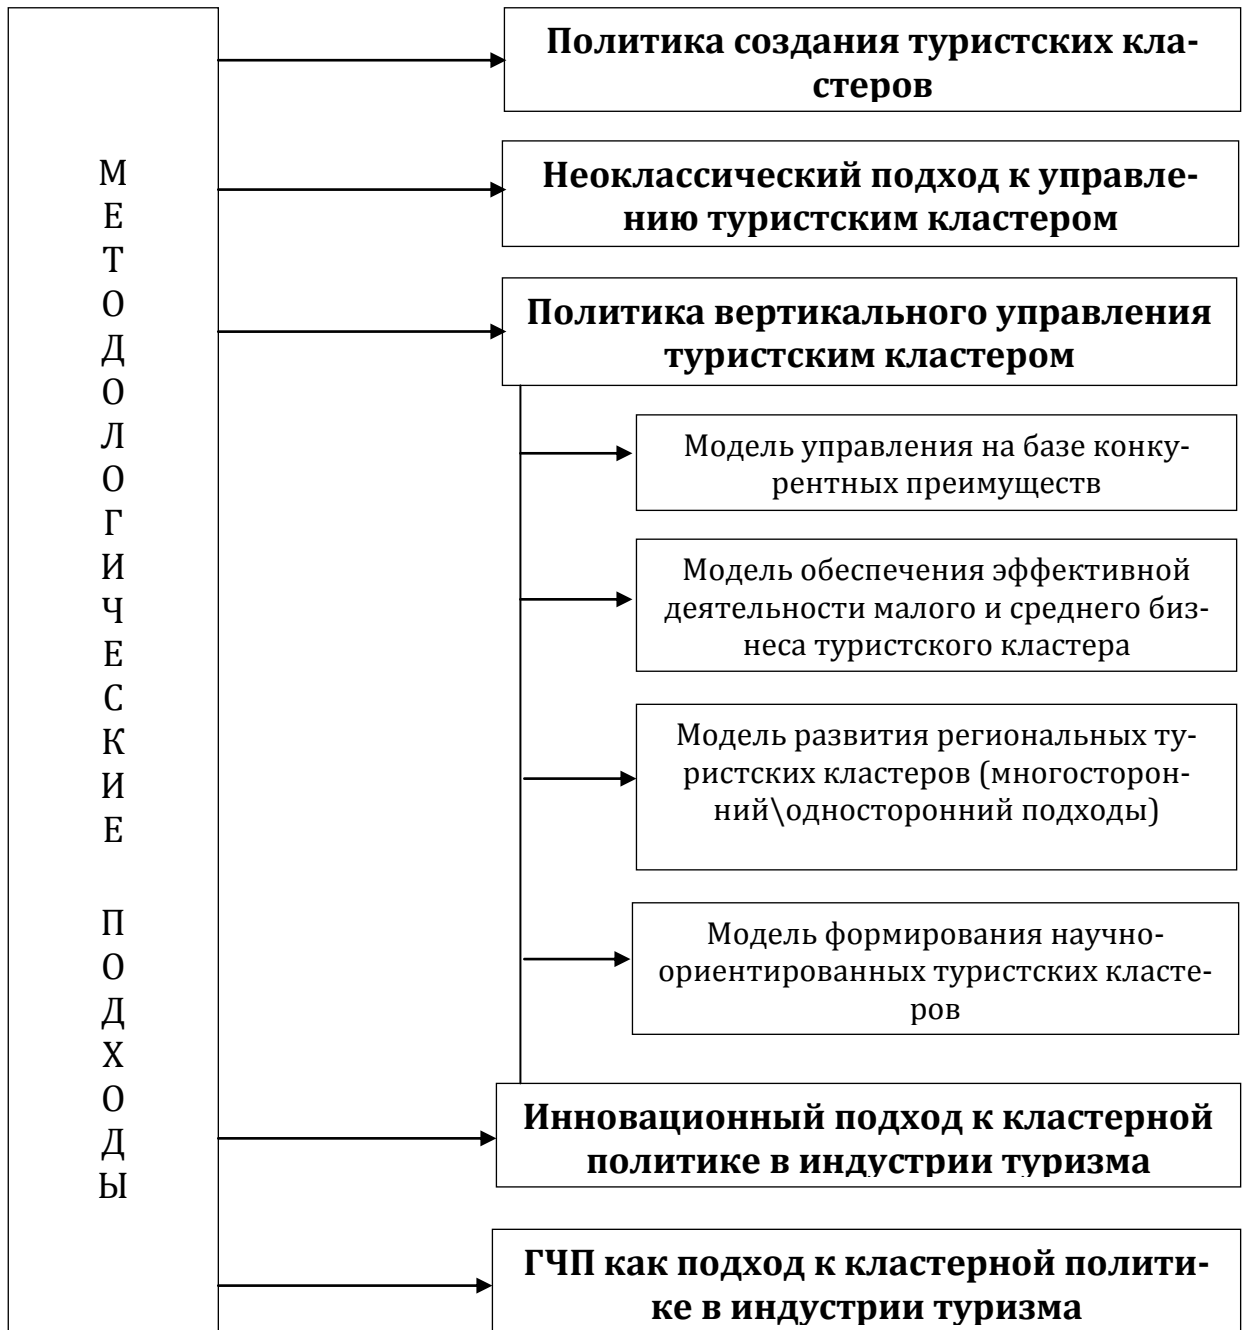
МЕТОДОЛОГИЧЕСКИЕ ПОДХОДЫ

Политика создания туристских кластеров

Неоклассический подход к управлению туристским кластером

Политика вертикального управления туристским кластером

Модель управления на базе конкурентных преимуществ

Модель обеспечения эффективной деятельности малого и среднего бизнеса туристского кластера

Модель развития региональных туристских кластеров (многосторонний\односторонний подходы)

Модель формирования научно-ориентированных туристских кластеров

Инновационный подход к кластерной политике в индустрии туризма

ГЧП как подход к кластерной политике в индустрии туризма